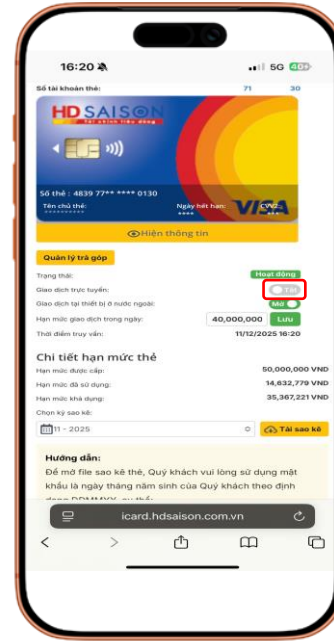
16:20

5G 40

Số tài khoản thẻ: 71 30

HD SAISON

Tài chính tiêu dùng

Số thẻ : 4839 77** **** 0130

Tên chủ thẻ:

Ngày hết hạn:

CVC:

VISA

Hiện thông tin

Quản lý trả góp

Trạng thái: Hoạt động

Giao dịch trực tuyến: Tắt

Giao dịch tại thiết bị ở nước ngoài: Mở

Hạn mức giao dịch trong ngày: 40,000,000 Lưu

Thời điểm truy vấn: 11/12/2025 16:20

Chi tiết hạn mức thẻ

Hạn mức được cấp: 50,000,000 VND

Hạn mức đã sử dụng: 14,632,779 VND

Hạn mức khả dụng: 35,367,221 VND

Chọn kỳ sao kê:

11 - 2025

Tải sao kê

Hướng dẫn:

Để mở file sao kê thẻ, Quý khách vui lòng sử dụng mật khẩu là ngày tháng năm sinh của Quý khách theo định dạng DDMMYY, ví dụ:

icard.hdsaison.com.vn